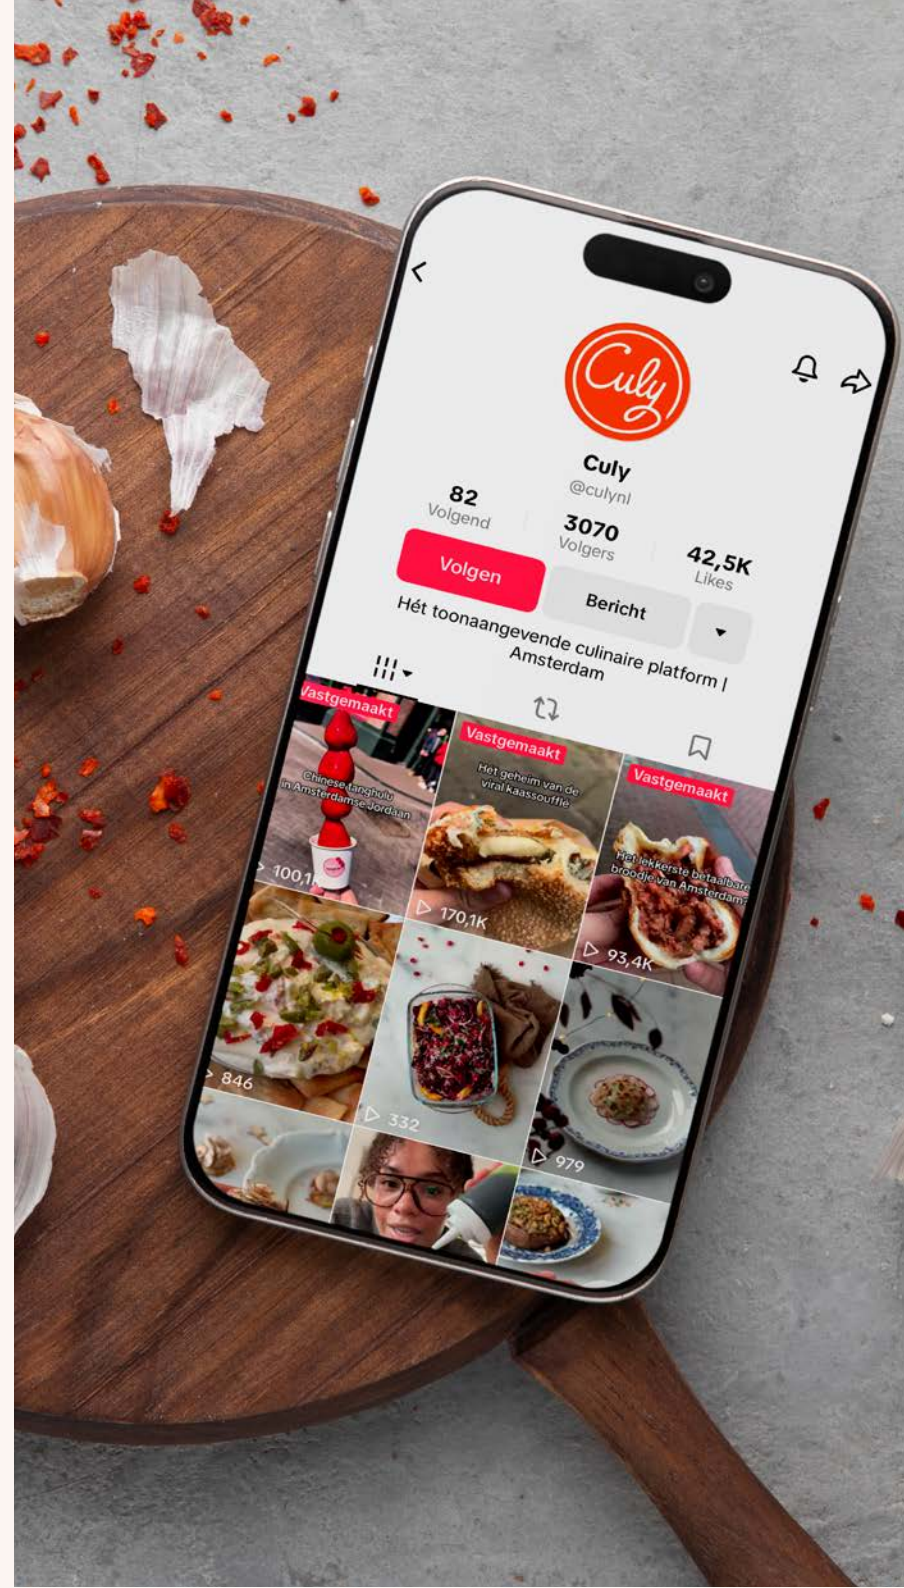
Culy

Culy
@culynl

82
Volgend

3070
Volgers

42,5K
Likes

Volgen

Bericht

Hét toonaangevende culinaire platform | Amsterdam

Vastgemaakt
Chinese tanghulu in Amsterdamse Jordaan
100,1K

Vastgemaakt
Het geheim van de viral kaassoufflé
170,1K

Vastgemaakt
Het lekkerste betaalbare broodje van Amsterdam
93,4K

846

332

979